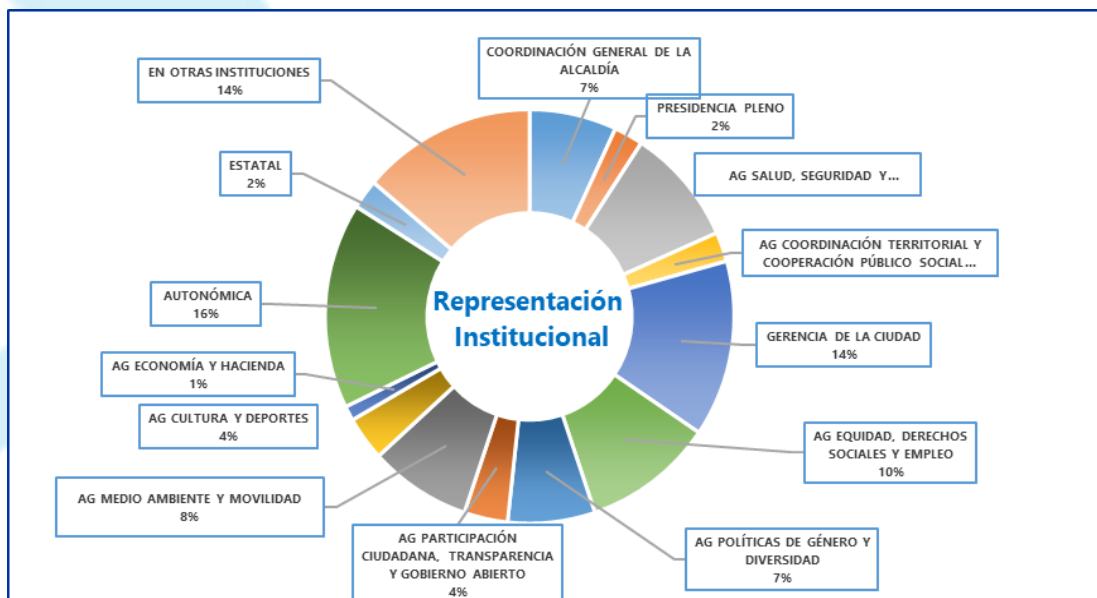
Representación Institucional

COORDINACIÓN GENERAL DE LA ALCALDÍA
7%

PRESIDENCIA PLENO
2%

AG SALUD, SEGURIDAD Y...

AG COORDINACIÓN TERRITORIAL Y COOPERACIÓN PÚBLICO SOCIAL...

GERENCIA DE LA CIUDAD
14%

AG EQUIDAD, DERECHOS SOCIALES Y EMPLEO
10%

AG POLÍTICAS DE GÉNERO Y DIVERSIDAD
7%

AG PARTICIPACIÓN CIUDADANA, TRANSPARENCIA Y GOBIERNO ABIERTO
4%

AG MEDIO AMBIENTE Y MOVILIDAD
8%

AG CULTURA Y DEPORTES
4%

AG ECONOMÍA Y HACIENDA
1%

AUTONÓMICA
16%

ESTATAL
2%

EN OTRAS INSTITUCIONES
14%